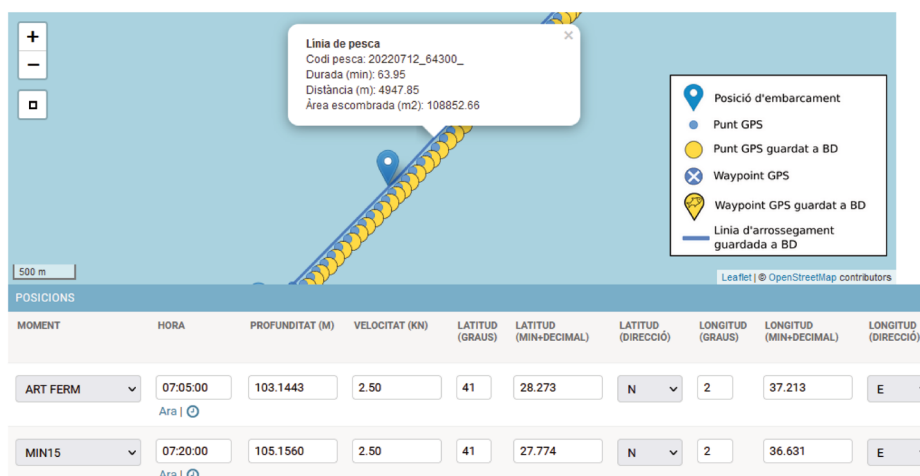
+
−
Linia de pesca
Codi pesca: 20220712_64300_
Durada (min): 63.95
Distància (m): 4947.85
Àrea escombrada (m2): 108852.66
×

Posició d'embarcament
Punt GPS
Punt GPS guardat a BD
Waypoint GPS
Waypoint GPS guardat a BD
Linia d'arrossegament guardada a BD

500 m
Leaflet | © OpenStreetMap contributors

POSICIONS

| MOMENT | HORA | PROFUNDITAT (M) | VELOCITAT (KN) | LATITUD (GRAUS) | LATITUD (MIN+DECIMAL) | LATITUD (DIRECCIÓ) | LONGITUD (GRAUS) | LONGITUD (MIN+DECIMAL) | LONGITUD (DIRECCIÓ) |
|---|---|---|---|---|---|---|---|---|---|
| ART FERM | 07:05:00 Ara \| | 103.1443 | 2.50 | 41 | 28.273 | N | 2 | 37.213 | E |
| MIN15 | 07:20:00 Ara \| | 105.1560 | 2.50 | 41 | 27.774 | N | 2 | 36.631 | E |